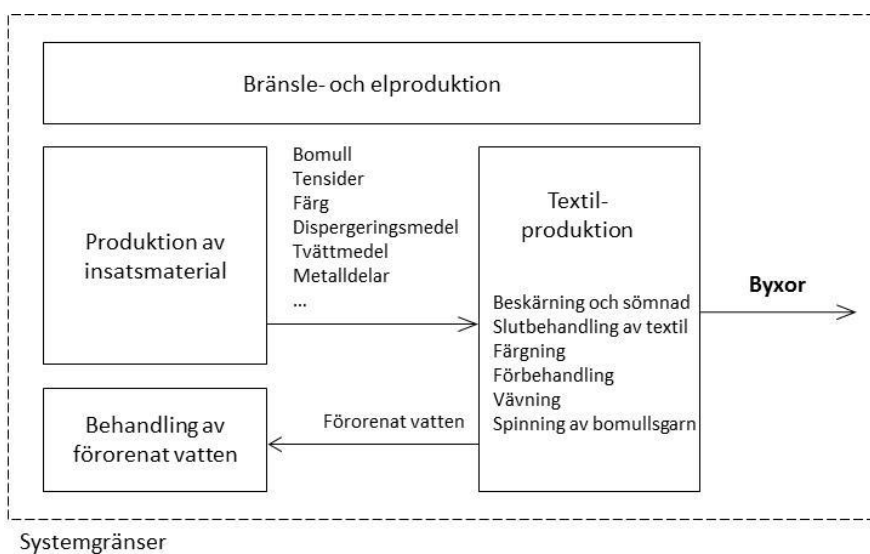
Bränsle- och elproduktion

Produktion av insatsmaterial

Bomull
Tensider
Färg
Dispergeringsmedel
Tvättmedel
Metalldelar
...

Textil-produktion

Beskärning och sömnad
Slutbehandling av textil
Färgning
Förbehandling
Vävning
Spinning av bomullsgarn

Byxor

Behandling av förorenat vatten

Förorenat vatten

Systemgränser